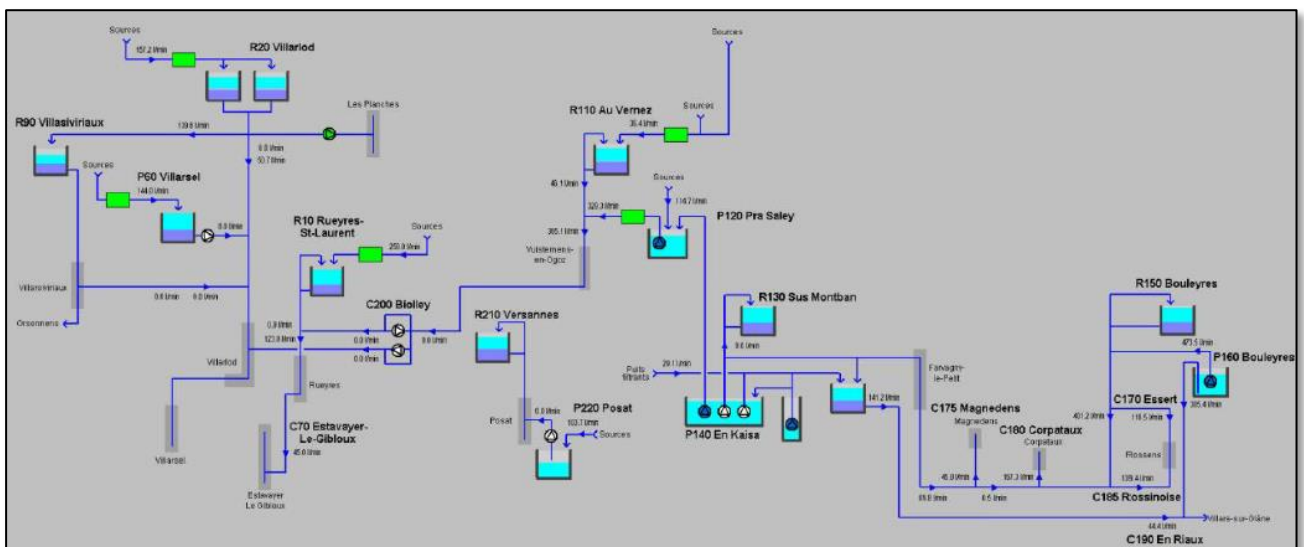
Sources
157.2 l/min
R20 Villariod
R90 Villasiviriaux
139.0 l/min
Les Planches
0.0 l/min
50.7 l/min
Sources
P60 Villarsel
144.0 l/min
0.0 l/min
R10 Rueyres-St-Laurent
Sources
259.0 l/min
Villarsiviriaux
0.0 l/min
0.0 l/min
Orsonnens
C200 Biolley
0.0 l/min
123.0 l/min
0.0 l/min
0.0 l/min
0.0 l/min
Villariod
Rueyres
C70 Estavayer-Le-Gibloux
45.0 l/min
Villarsel
Estavayer
Le Gibloux
Sources
R110 Au Vernez
Sources
35.4 l/min
45.1 l/min
Sources
320.3 l/min
114.7 l/min
P120 Pra Saley
365.1 l/min
Vuisternens-en-Ogoz
R130 Sus Montban
R210 Versannes
0.0 l/min
Puits filtrants
29.1 l/min
Posat
P220 Posat
0.0 l/min
103.7 l/min
Sources
P140 En Kaisa
141.2 l/min
Farvagny-le-Petit
C175 Magnedens
Magnedens
C180 Corpataux
Corpataux
45.0 l/min
197.3 l/min
96.0 l/min
0.5 l/min
R150 Bouleyres
473.5 l/min
P160 Bouleyres
C170 Essert
401.2 l/min
116.5 l/min
395.4 l/min
Rossens
139.4 l/min
C185 Rossinoise
44.4 l/min
Villars-sur-Glâne
C190 En Riaux